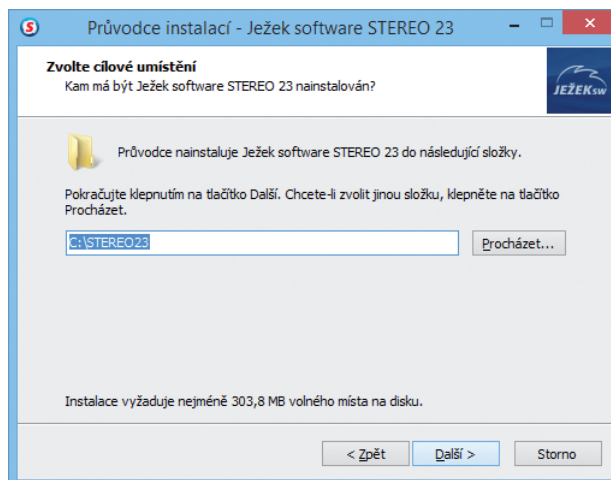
Průvodce instalací - Ježek software STEREO 23

Zvolte cílové umístění
Kam má být Ježek software STEREO 23 nainstalován?

JEŽEKsw

Průvodce nainstaluje Ježek software STEREO 23 do následující složky.

Pokračujte klepnutím na tlačítko Další. Chcete-li zvolit jinou složku, klepněte na tlačítko Procházet.

C:\STEREO23

Procházet...

Instalace vyžaduje nejméně 303,8 MB volného místa na disku.

< Zpět

Další >

Storno